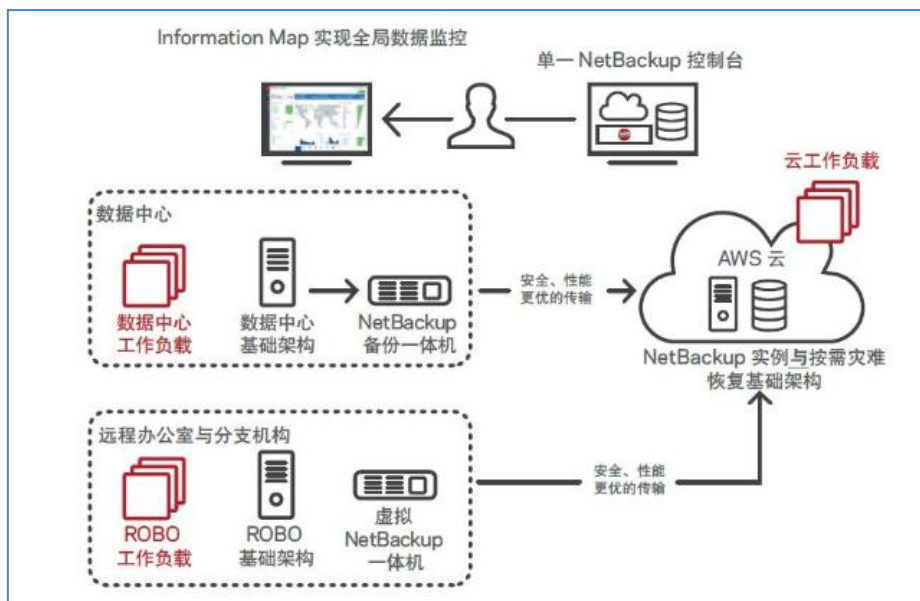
Information Map 实现全局数据监控

单一 NetBackup 控制台

云工作负载

数据中心

数据中心工作负载

数据中心基础架构

NetBackup 备份一体机

安全、性能更优的传输

AWS 云

NetBackup 实例与按需灾难恢复基础架构

远程办公室与分支机构

ROBO 工作负载

ROBO 基础架构

虚拟 NetBackup 一体机

安全、性能更优的传输